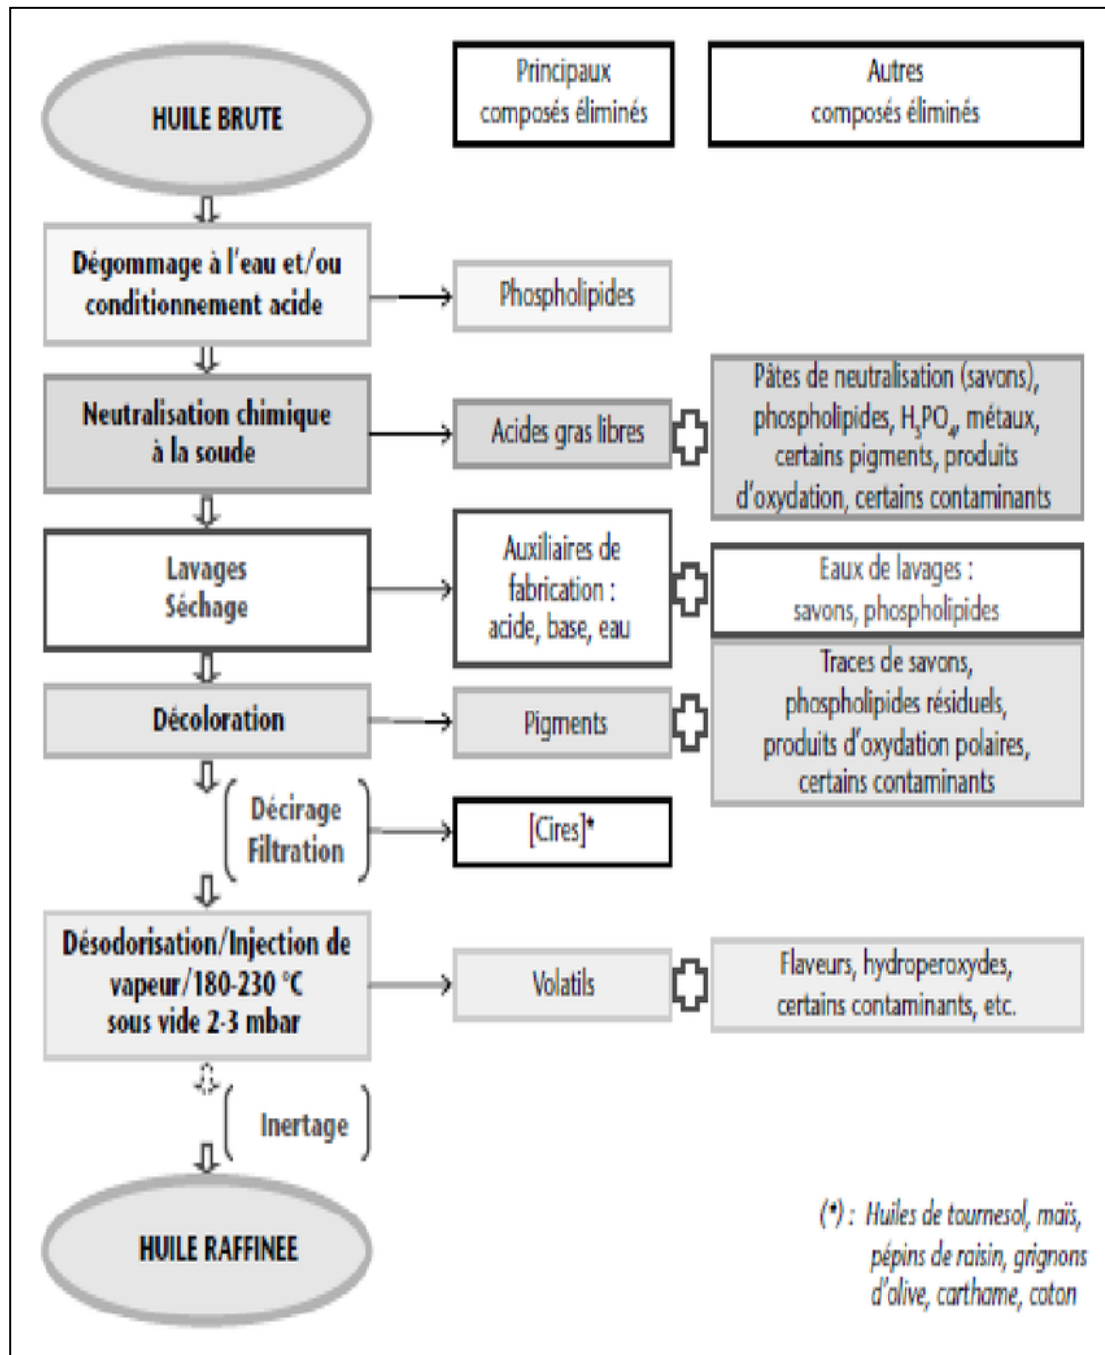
HUILE BRUTE

Principaux composés éliminés

Autres composés éliminés

Dégommage à l'eau et/ou conditionnement acide

Phospholipides

Neutralisation chimique à la soude

Acides gras libres

Pâtes de neutralisation (savons), phospholipides, $H_3PO_4$, métaux, certains pigments, produits d'oxydation, certains contaminants

Lavages
Séchage

Auxiliaires de fabrication : acide, base, eau

Eaux de lavages : savons, phospholipides

Décoloration

Pigments

Traces de savons, phospholipides résiduels, produits d'oxydation polaires, certains contaminants

Décirage
Filtration

[Cires]*

Désodorisation/Injection de vapeur/180-230 °C sous vide 2-3 mbar

Volatils

Flaveurs, hydroperoxydes, certains contaminants, etc.

Inertage

HUILE RAFFINEE

(*) : Huiles de tournesol, maïs, pépins de raisin, grignons d'olive, carthame, coton